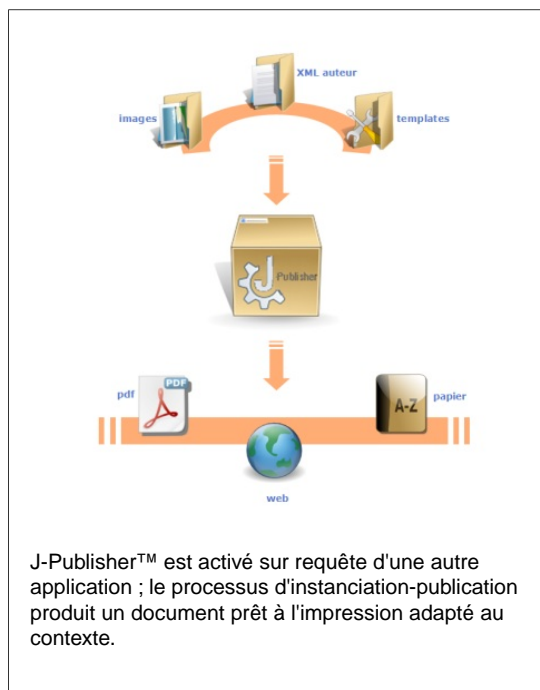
XML auteur

images

templates

J Publisher

pdf

PDF

A-Z

papier

web

J-Publisher™ est activé sur requête d'une autre application ; le processus d'instanciation-publication produit un document prêt à l'impression adapté au contexte.